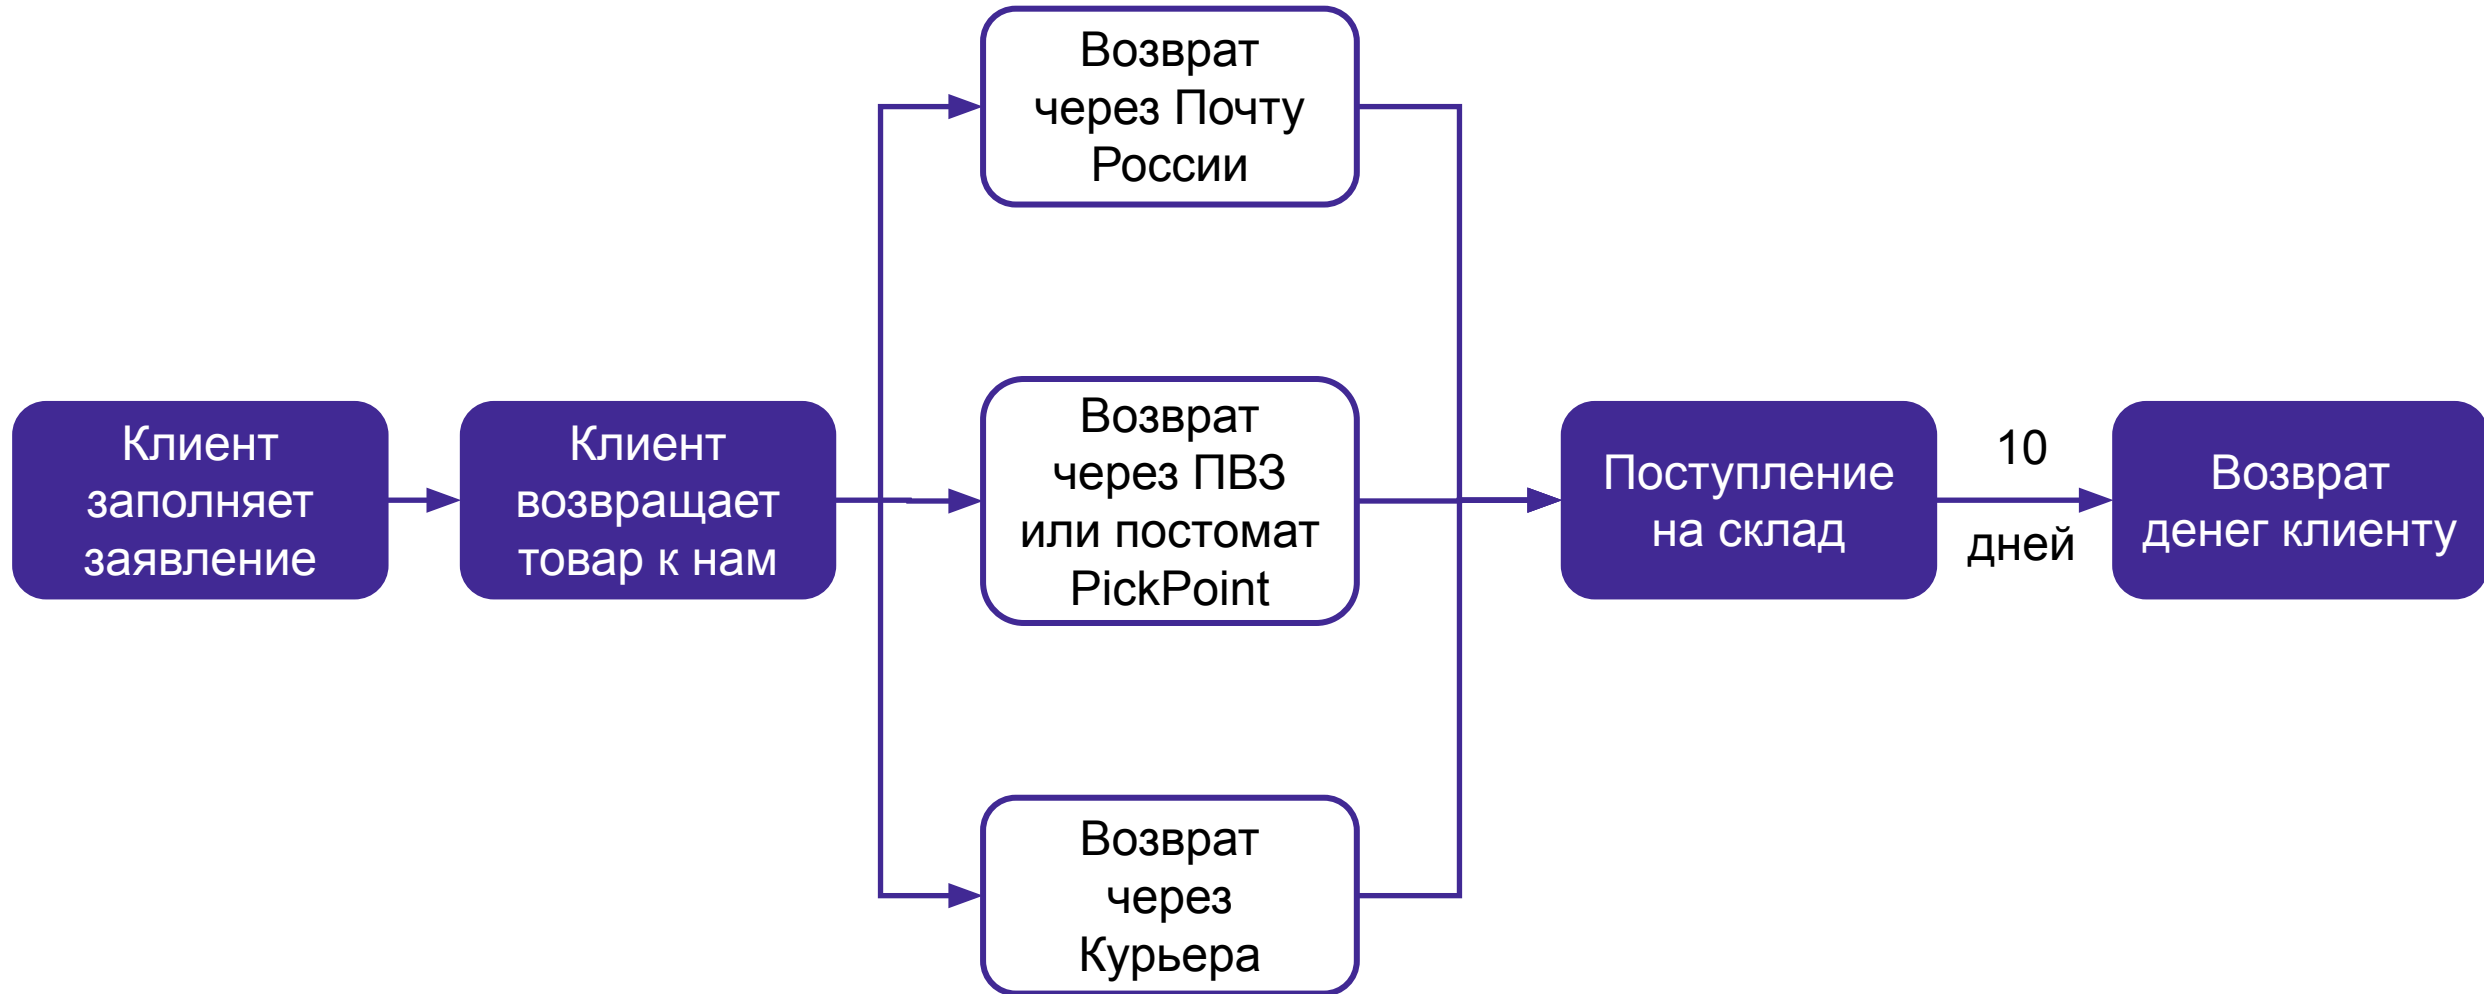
Клиент заполняет заявление

Клиент возвращает товар к нам

Возврат через Почту России

Возврат через ПВЗ или постомат PickPoint

Возврат через Курьера

Поступление на склад

10 дней

Возврат денег клиенту